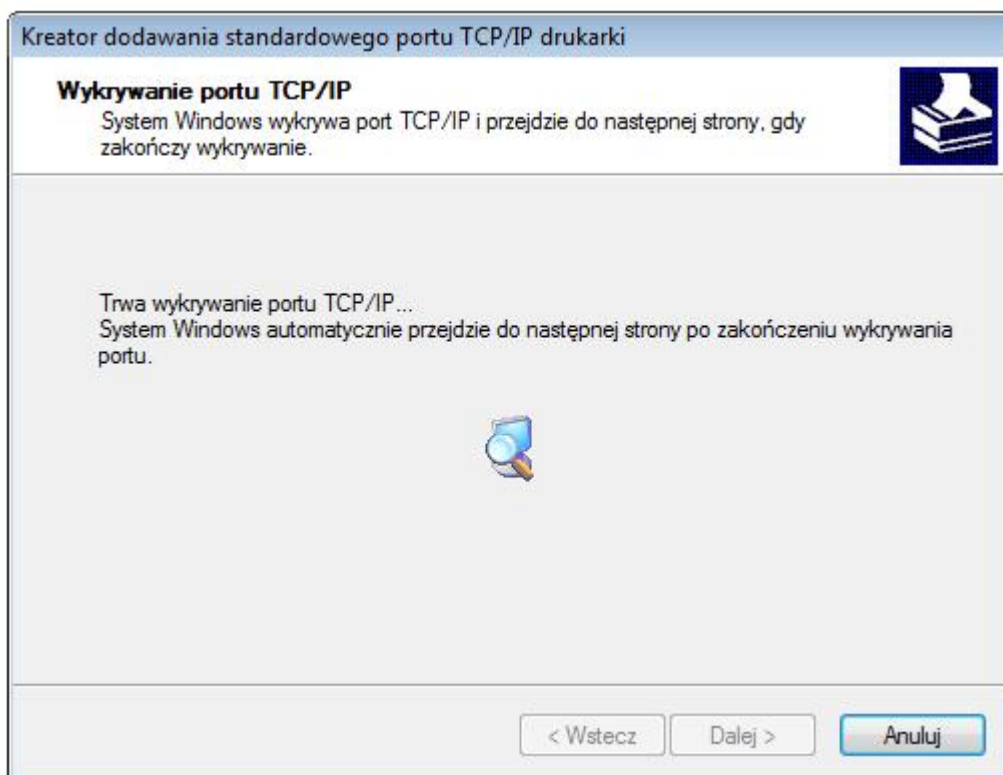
Kreator dodawania standardowego portu TCP/IP drukarki

Wykrywanie portu TCP/IP
System Windows wykrywa port TCP/IP i przejdzie do następnej strony, gdy zakończy wykrywanie.

Trwa wykrywanie portu TCP/IP...
System Windows automatycznie przejdzie do następnej strony po zakończeniu wykrywania portu.

< Wstecz
Dalej >
Anuluj